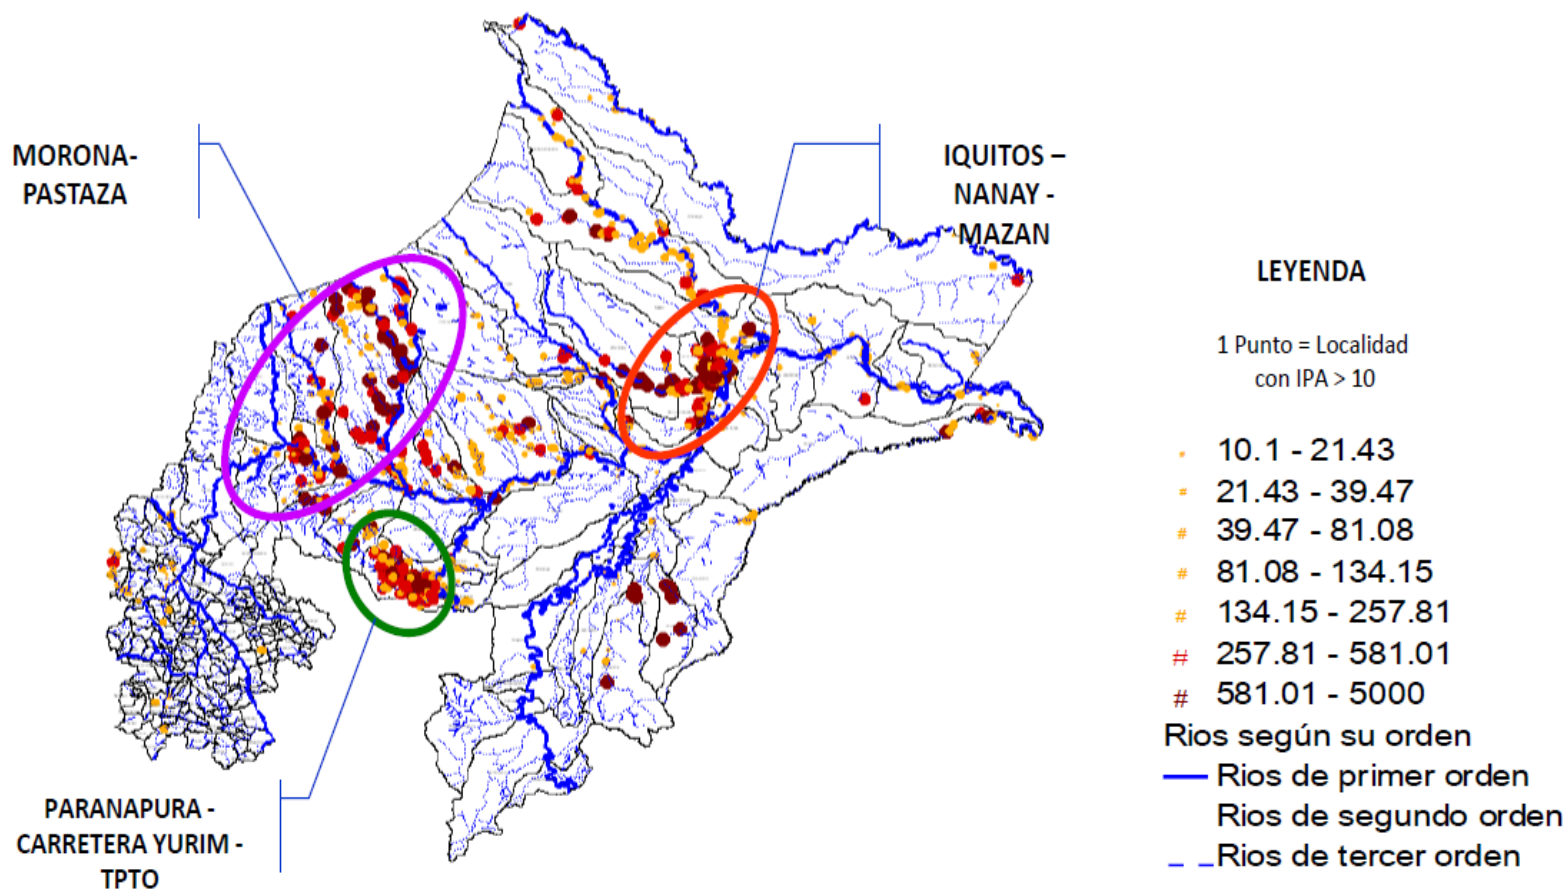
MORONA-PASTAZA

IQUITOS – NANAY - MAZAN

LEYENDA

1 Punto = Localidad con IPA > 10

10.1 - 21.43
21.43 - 39.47
39.47 - 81.08
81.08 - 134.15
134.15 - 257.81
257.81 - 581.01
581.01 - 5000

Rios según su orden
Rios de primer orden
Rios de segundo orden
Rios de tercer orden

PARANAPURA - CARRETERA YURIM - TPTO